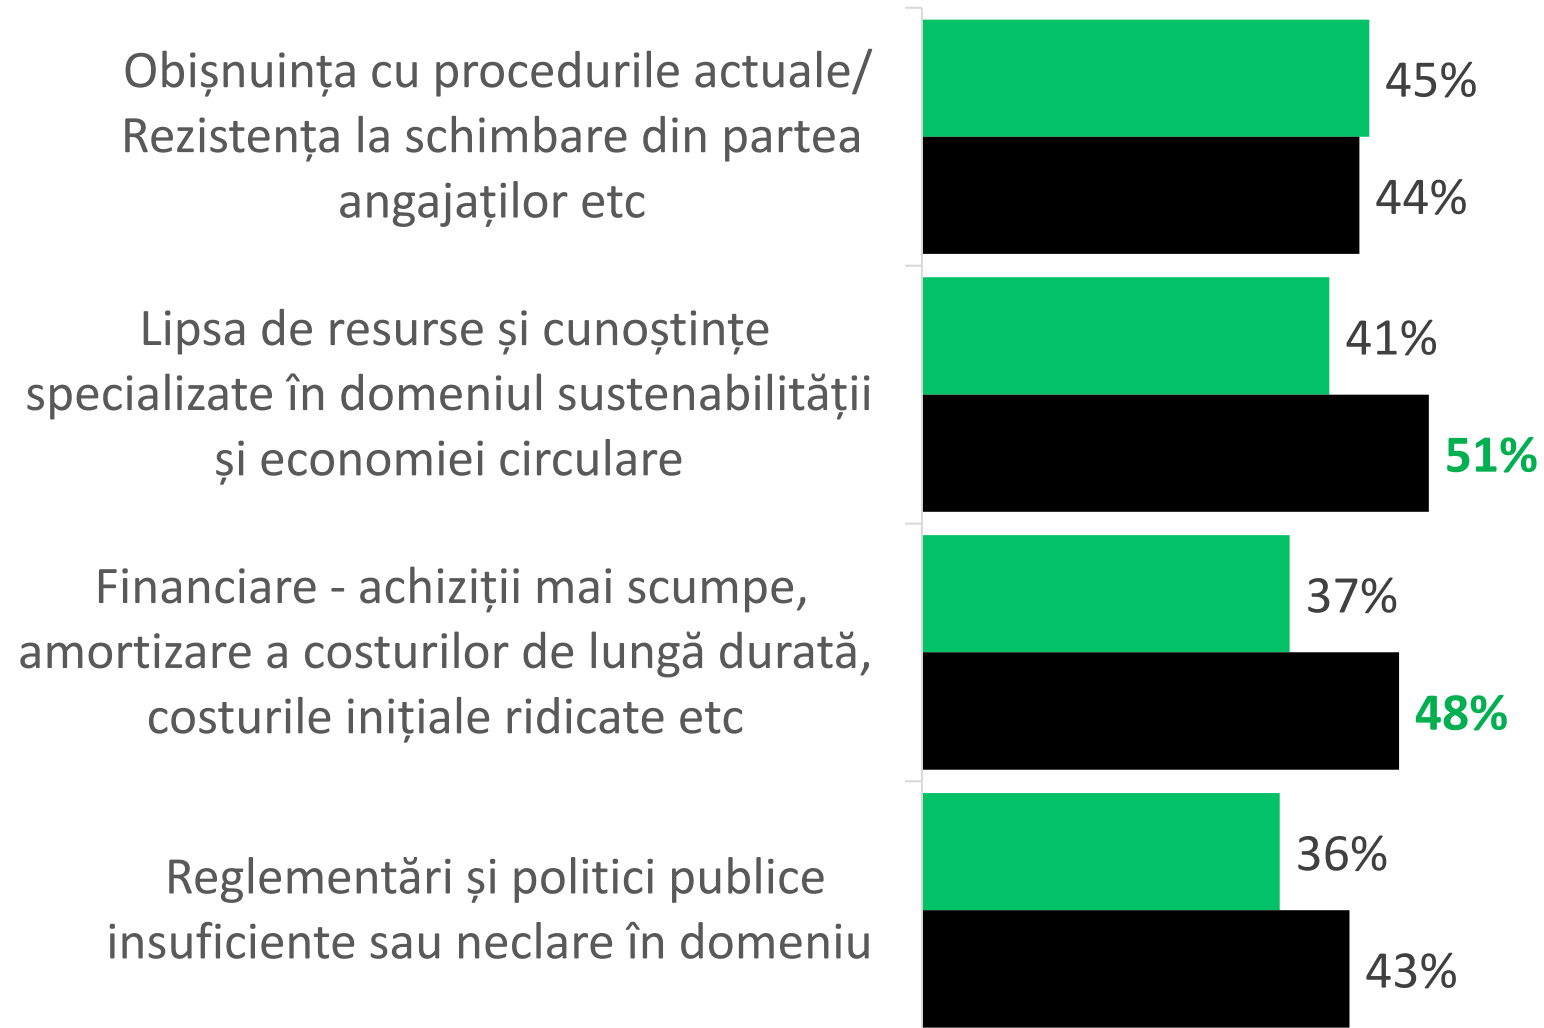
Obișnuința cu procedurile actuale/ Rezistența la schimbare din partea angajaților etc

45%

44%

Lipsa de resurse și cunoștințe specializate în domeniul sustenabilității și economiei circulare

41%

51%

Financiare - achiziții mai scumpe, amortizare a costurilor de lungă durată, costurile inițiale ridicate etc

37%

48%

Reglementări și politici publice insuficiente sau neclare în domeniu

36%

43%